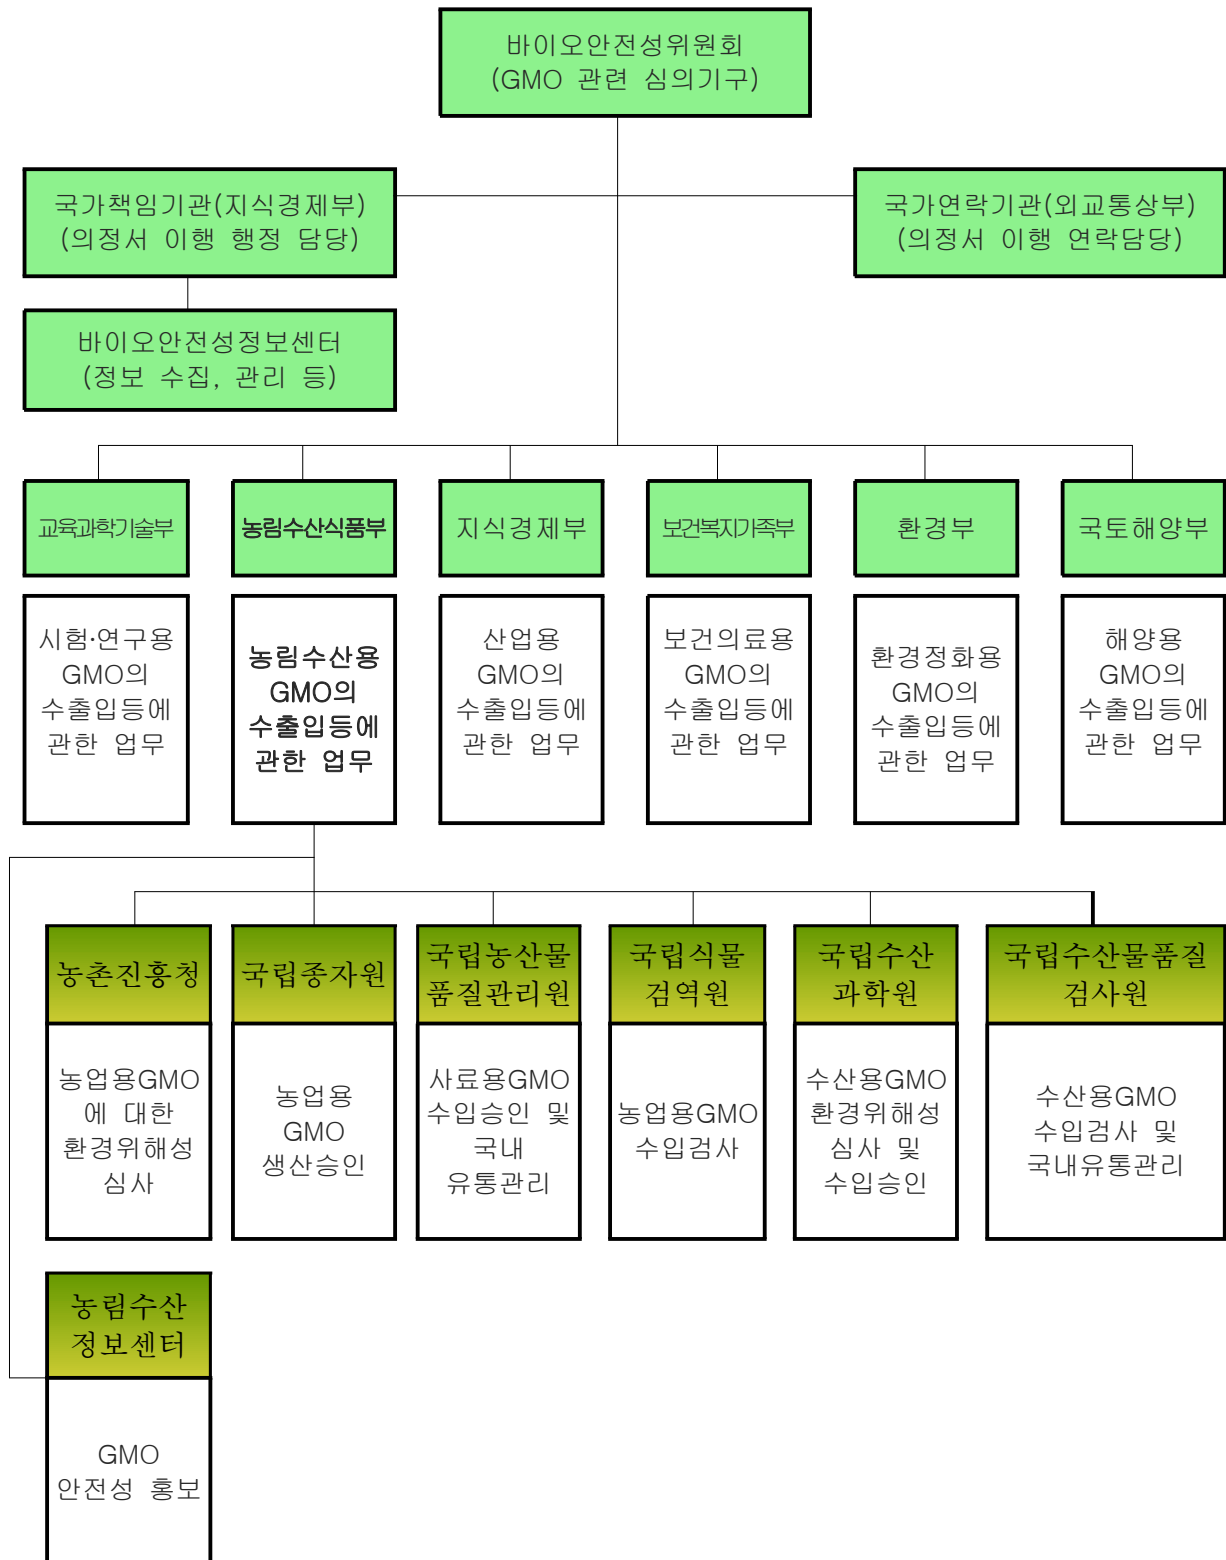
바이오안전성위원회
(GMO 관련 심의기구)

국가책임기관(지식경제부)
(의정서 이행 행정 담당)

국가연락기관(외교통상부)
(의정서 이행 연락담당)

바이오안전성정보센터
(정보 수집, 관리 등)

교육과학기술부

시험·연구용 GMO의 수출입등에 관한 업무

농림수산식품부

농림수산용 GMO의 수출입등에 관한 업무

지식경제부

산업용 GMO의 수출입등에 관한 업무

보건복지가족부

보건의료용 GMO의 수출입등에 관한 업무

환경부

환경정화용 GMO의 수출입등에 관한 업무

국토해양부

해양용 GMO의 수출입등에 관한 업무

농촌진흥청

농업용GMO에 대한 환경위해성 심사

국립종자원

농업용 GMO 생산승인

국립농산물품질관리원

사료용GMO 수입승인 및 국내 유통관리

국립식물검역원

농업용GMO 수입검사

국립수산과학원

수산용GMO 환경위해성 심사 및 수입승인

국립수산물품질검사원

수산용GMO 수입검사 및 국내유통관리

농림수산정보센터

GMO 안전성 홍보